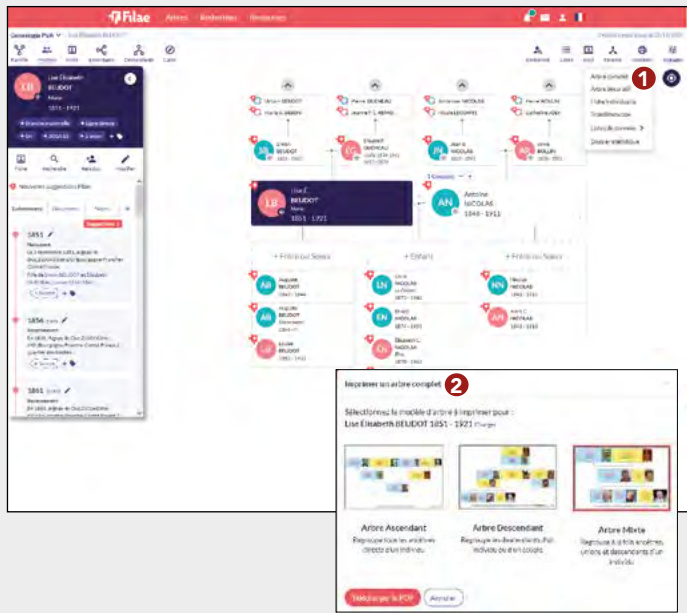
Filae Arbres Recherches Ressources

Généalogie Public Lise Elisabeth BEUDOT

Famille Histoire Fiche Ascendants Descendants Liens

LB Lise Elisabeth BEUDOT Marie 1851 - 1921

Fiche Recherche Relation Modifier

Nouvelles suggestions Filae

Evénements Documents Notes

1851

Naissance

1856

1861

Arbre complet
Arbre descendant
Fiche individuelle
Statistiques
Liste de données
Dossier statistique

Lise E. BEUDOT Marie 1851 - 1921

AN Antoine NICOLAS 1848 - 1911

+ Frère ou Soeur

+ Enfant

+ Frère ou Soeur

2 Imprimer un arbre complet

Sélectionnez le modèle d'arbre à imprimer pour : Lise Elisabeth BEUDOT 1851 - 1921 Changer

Arbre Ascendant
Regroupe tous les ancêtres directs d'un individu

Arbre Descendant
Regroupe les descendants d'un individu ou d'un couple

Arbre Mixte
Regroupe à la fois ancêtres, unions et descendants d'un individu

Télécharger le PDF Annuler